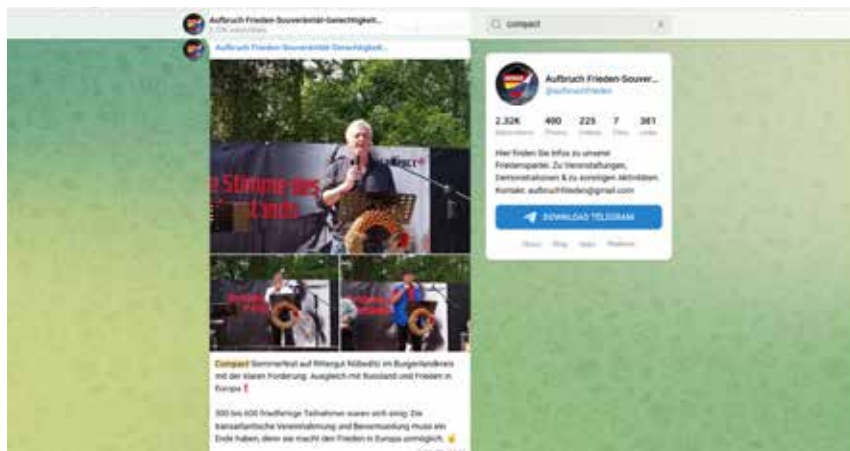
Aufbruch Frieden-Souveränität-Gerechtigkeit...
2.32K subscribers

Aufbruch Frieden-Souveränität-Gerechtigkeit...

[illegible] Stimme des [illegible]tands

Compact Sommerfest auf Rittergut Nöbeditz im Burgenlandkreis mit der klaren Forderung: Ausgleich mit Russland und Frieden in Europa❗

300 bis 400 friedfertige Teilnehmer waren sich einig: Die transatlantische Vereinnahmung und Bevormundung muss ein Ende haben, denn sie macht den Frieden in Europa unmöglich.

compact

Aufbruch Frieden-Souver...
@aufbruchfrieden

2.32K subscribers
490 photos
225 videos
7 files
381 links

Hier findet Ihr Infos zu unserer Friedenspartei. Zu Veranstaltungen, Demonstrationen & zu sonstigen Aktivitäten. Kontakt: aufbruchfrieden@gmail.com

DOWNLOAD TELEGRAM

About Blog Apps Platform